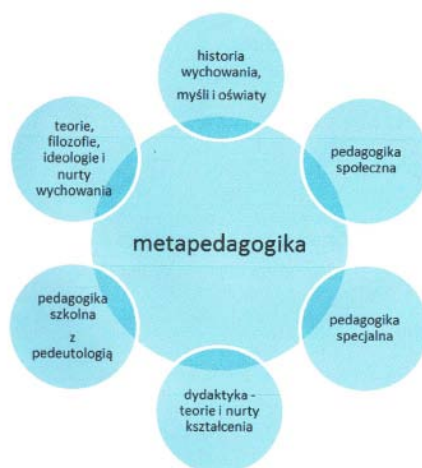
historia wychowania, myśli i oświaty

pedagogika społeczna

pedagogika specjalna

dydaktyka - teorie i nurty kształcenia

pedagogika szkolna z pedeutologią

teorie, filozofie, ideologie i nurty wychowania

metapedagogika